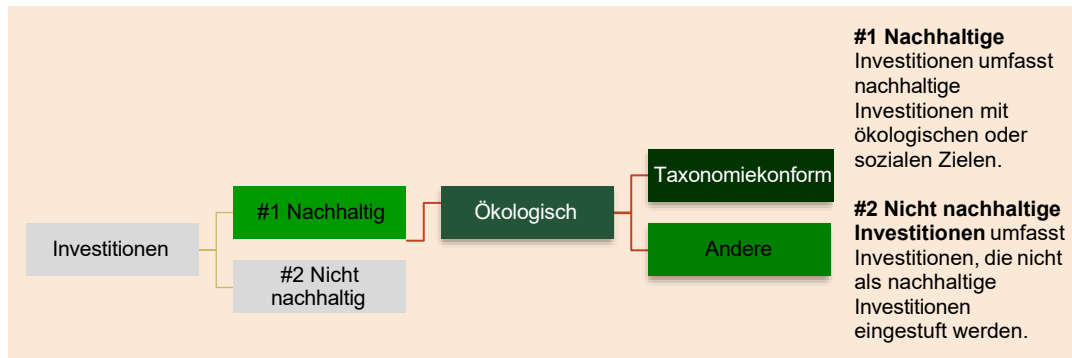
Investitionen

#1 Nachhaltig

#2 Nicht nachhaltig

Ökologisch

Taxonomiekonform

Andere

**#1 Nachhaltige** Investitionen umfasst nachhaltige Investitionen mit ökologischen oder sozialen Zielen.

**#2 Nicht nachhaltige Investitionen** umfasst Investitionen, die nicht als nachhaltige Investitionen eingestuft werden.